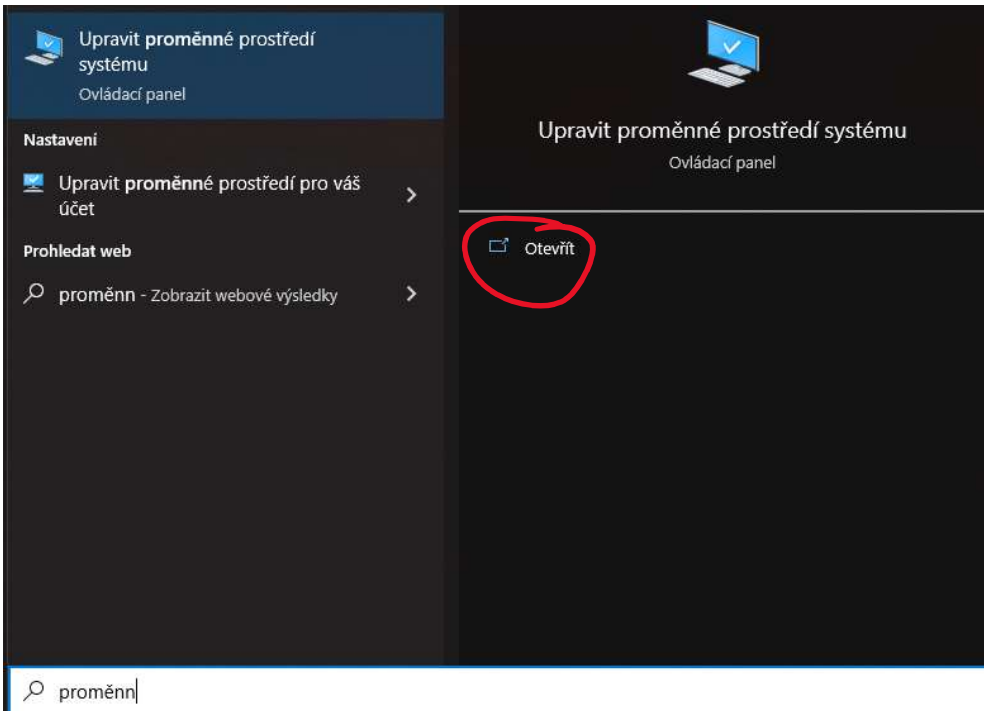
Upravit proměnné prostředí systému
Ovládací panel

Nastavení

Upravit proměnné prostředí pro váš účet

Prohledat web

proměnn - Zobrazit webové výsledky

Upravit proměnné prostředí systému
Ovládací panel

Otevřít

proměnn